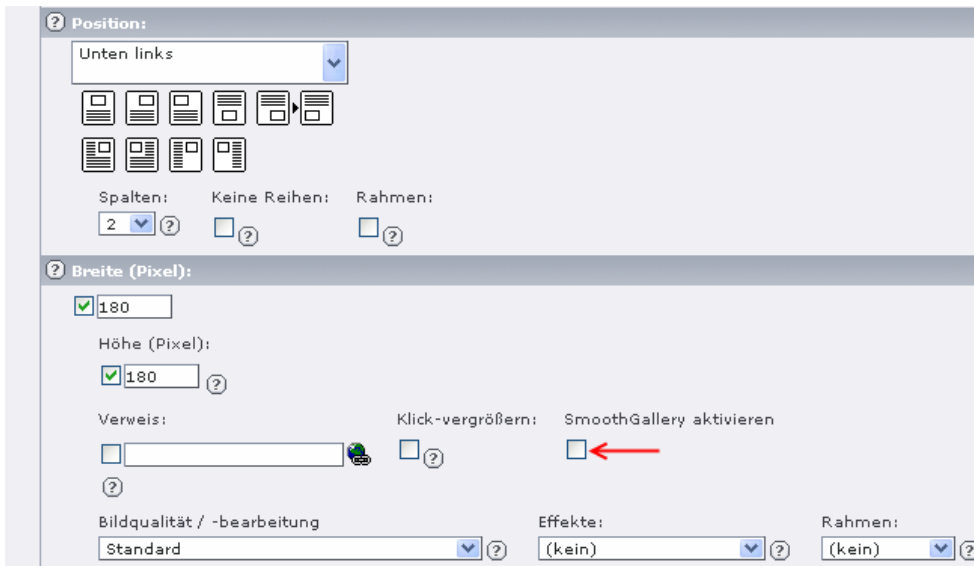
Position:

Unten links

Spalten: 2

Keine Reihen:

Rahmen:

Breite (Pixel):

180

Höhe (Pixel):

180

Verweis:

Klick-vergrößern:

SmoothGallery aktivieren

Bildqualität / -bearbeitung

Standard

Effekte:

(kein)

Rahmen:

(kein)